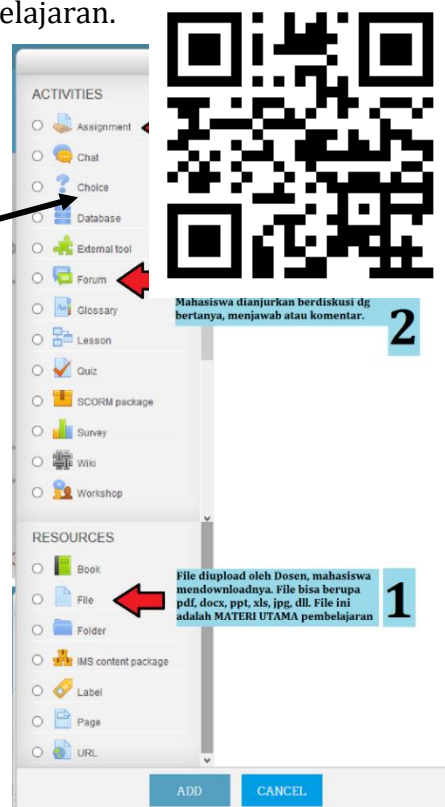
elajaran.

ACTIVITIES

Assignment

Chat

Choice

Database

External tool

Forum

Glossary

Lesson

Quiz

SCORM package

Survey

Wiki

Workshop

Mahasiswa dianjurkan berdiskusi dg bertanya, menjawab atau komentar.

2

RESOURCES

Book

File

Folder

IMS content package

Label

Page

URL

File diupload oleh Dosen, mahasiswa mendownloadnya. File bisa berupa pdf, docx, ppt, xls, jpg, dll. File ini adalah MATERI UTAMA pembelajaran

1

ADD

CANCEL